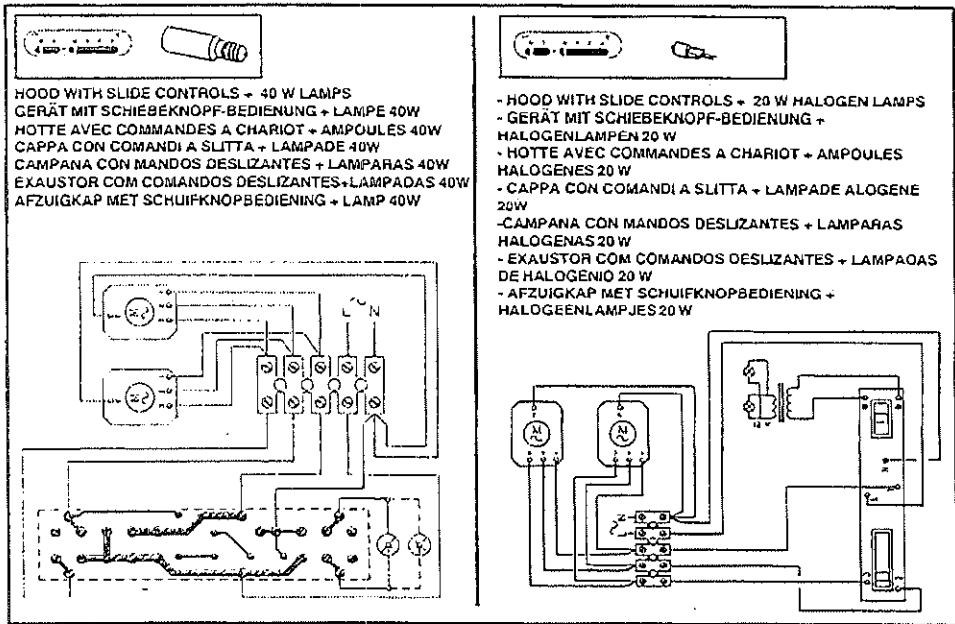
HOOD WITH SLIDE CONTROLS + 40 W LAMPS
GERÄT MIT SCHIEBEKNOPF-BEDIENUNG + LAMPE 40W
HOTTE AVEC COMMANDES A CHARIOT + AMPOULES 40W
CAPPA CON COMANDI A SLITTA + LAMPADE 40W
CAMPANA CON MANDOS DESLIZANTES + LAMPARAS 40W
EXAUSTOR COM COMANDOS DESLIZANTES+LAMPADAS 40W
AFZUIGKAP MET SCHUIFKNOPBEDIENING + LAMP 40W

L N

- HOOD WITH SLIDE CONTROLS + 20 W HALOGEN LAMPS
- GERÄT MIT SCHIEBEKNOPF-BEDIENUNG + HALOGENLAMPEN 20 W
- HOTTE AVEC COMMANDES A CHARIOT + AMPOULES HALOGENES 20 W
- CAPPA CON COMANDI A SLITTA + LAMPADE ALOGENE 20W
-CAMPANA CON MANDOS DESLIZANTES + LAMPARAS HALOGENAS 20 W
- EXAUSTOR COM COMANDOS DESLIZANTES + LAMPADAS DE HALOGENIO 20 W
- AFZUIGKAP MET SCHUIFKNOPBEDIENING + HALOGEENLAMPJES 20 W

12 V